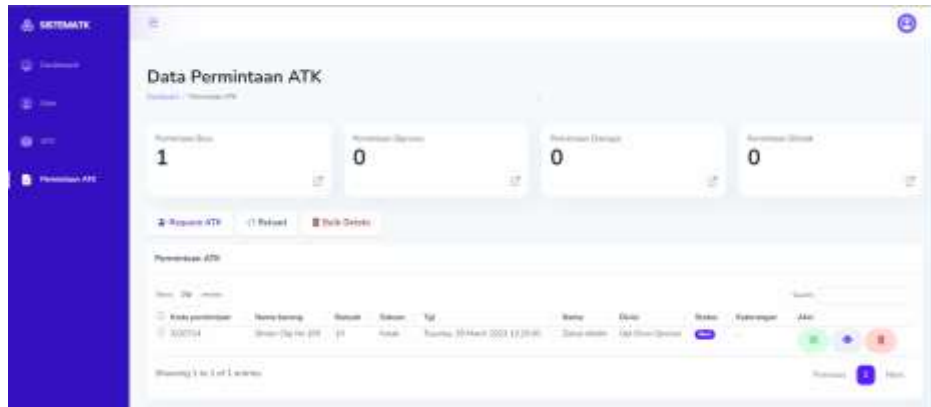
SISTEMATK

Dashboard

User

ATK

Permintaan ATK

Data Permintaan ATK

Dashboard / Permintaan ATK

Permintaan Baru
1

Permintaan Diproses
0

Permintaan Diantagis
0

Permintaan Ditolak
0

Request ATK
Reload
Bulk Delete

Permintaan ATK

Show 10 entries

Search:

| Kode permintaan | Nama barang | Banyak | Satuan | Tgl | Nama | Divisi | Status | Keterangan | Aksi |
|---|---|---|---|---|---|---|---|---|---|
| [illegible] | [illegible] | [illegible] | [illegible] | Tuesday, 19 March 2023 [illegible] | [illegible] | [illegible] | New | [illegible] | |

Showing 1 to 1 of 1 entries

Previous 1 Next